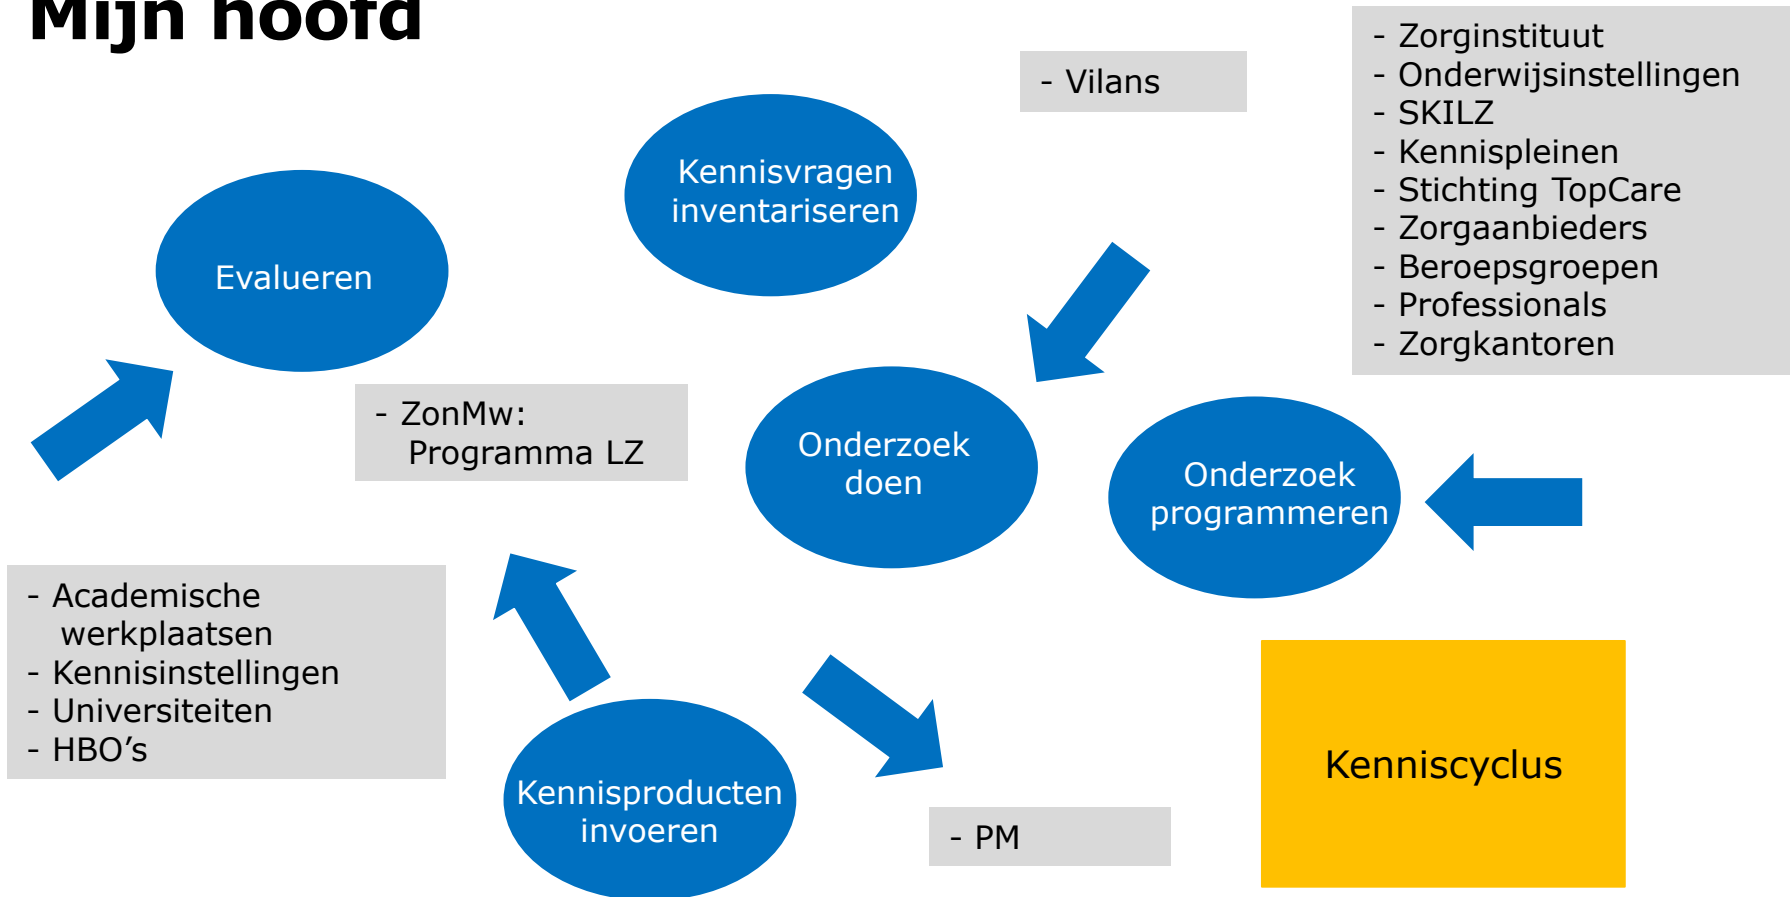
Mijn hoofd

- Vilans

- Zorginstituut
- Onderwijsinstellingen
- SKILZ
- Kennispleinen
- Stichting TopCare
- Zorgaanbieders
- Beroepsgroepen
- Professionals
- Zorgkantoren

Kennisvragen inventariseren

Evalueren

- ZonMw: Programma LZ

Onderzoek doen

Onderzoek programmeren

- Academische werkplaatsen
- Kennisinstellingen
- Universiteiten
- HBO's

Kennisproducten invoeren

- PM

Kenniscyclus